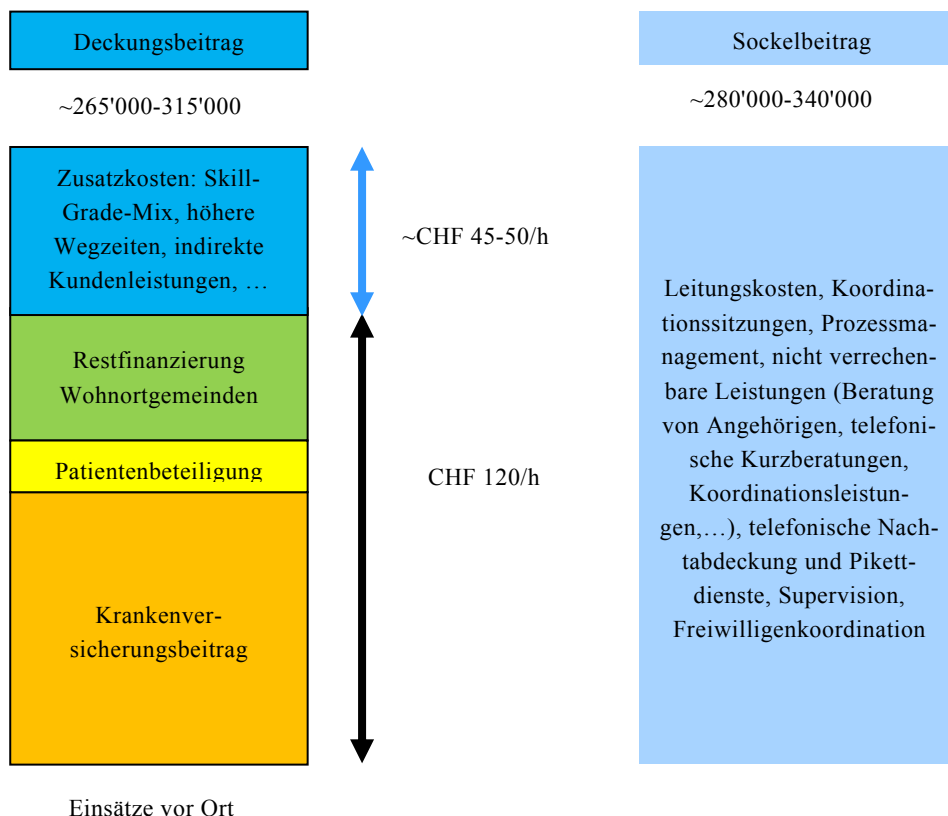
Deckungsbeitrag

~265'000-315'000

Zusatzkosten: Skill-Grade-Mix, höhere Wegzeiten, indirekte Kundenleistungen, …

~CHF 45-50/h

Restfinanzierung Wohnortgemeinden

Patientenbeteiligung

CHF 120/h

Krankenversicherungsbeitrag

Einsätze vor Ort

Sockelbeitrag

~280'000-340'000

Leitungskosten, Koordinationssitzungen, Prozessmanagement, nicht verrechenbare Leistungen (Beratung von Angehörigen, telefonische Kurzberatungen, Koordinationsleistungen,…), telefonische Nachtabdeckung und Pikettdienste, Supervision, Freiwilligenkoordination